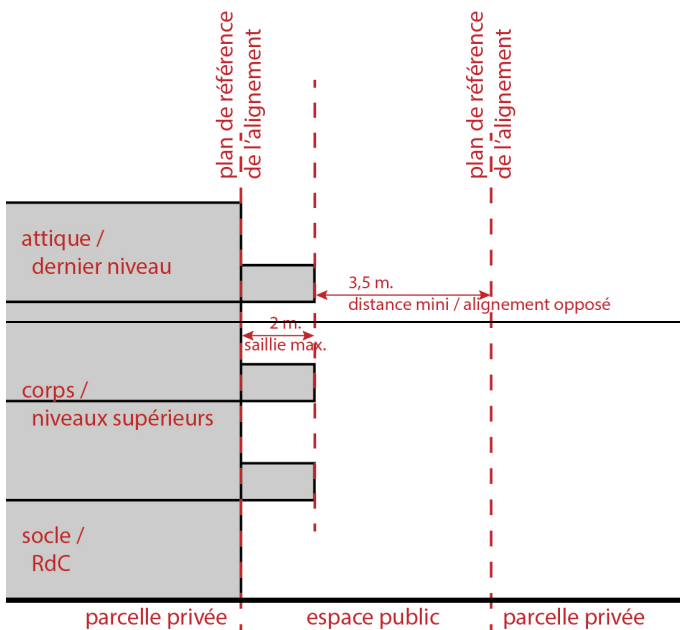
plan de référence de l'alignement

plan de référence de l'alignement

attique / dernier niveau

3,5 m.
distance mini / alignement opposé

2 m.
saillie max.

corps / niveaux supérieurs

socle / RdC

parcelle privée

espace public

parcelle privée